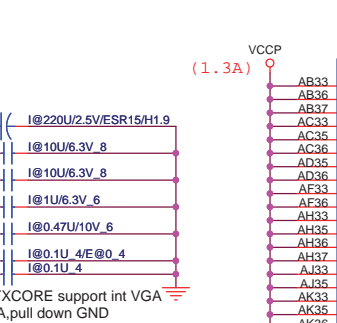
VCCP
(1.3A)
AB33
AB36
AB37
AC33
AC35
AC36
AD35
AD36
AF33
AF36
AH33
AH35
AH36
AH37
AJ33
AJ35
AK33
AK35
AK36
I@220U/2.5V/ESR15/H1.9
I@10U/6.3V_8
I@10U/6.3V_8
I@1U/6.3V_6
I@0.47U/10V_6
I@0.1U_4/E@0_4
I@0.1U_4
XCORE support int VGA
A,pull down GND